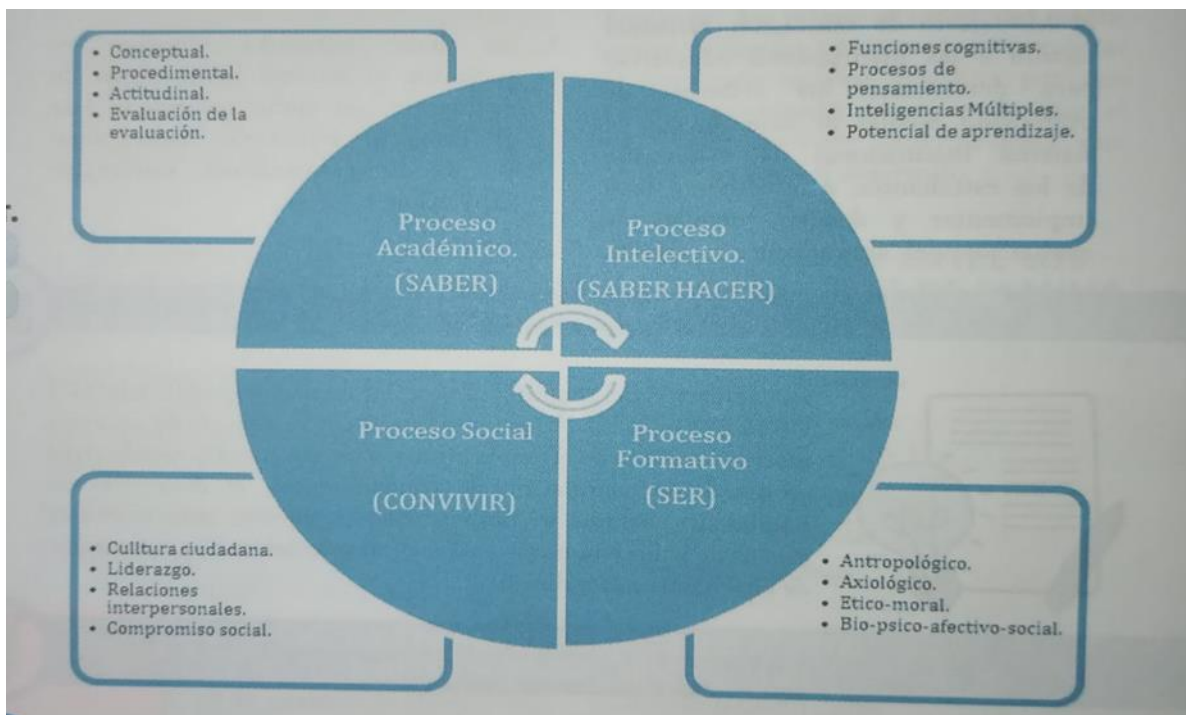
• Conceptual.
• Procedimental.
• Actitudinal.
• Evaluación de la evaluación.

• Funciones cognitivas.
• Procesos de pensamiento.
• Inteligencias Múltiples.
• Potencial de aprendizaje.

Proceso Académico.
(SABER)

Proceso Intelectivo.
(SABER HACER)

Proceso Social
(CONVIVIR)

Proceso Formativo
(SER)

• Cultura ciudadana.
• Liderazgo.
• Relaciones interpersonales.
• Compromiso social.

• Antropológico.
• Axiológico.
• Etico-moral.
• Bio-psico-afectivo-social.